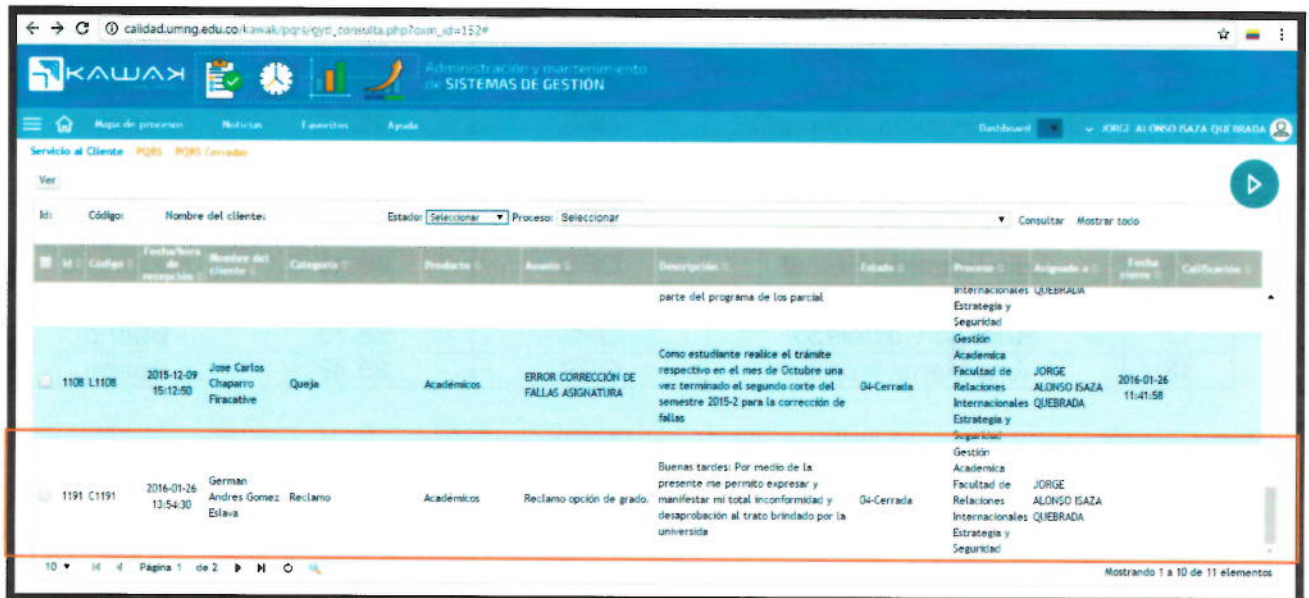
calidad.umng.edu.co/kawak/pqrs/gyd_consulta.php?osm_id=152#

KAWAK

Administración y mantenimiento de SISTEMAS DE GESTIÓN

Mapa de procesos Noticias Favoritos Ayuda

Dashboard JORGE ALONSO ISAZA QUEBRADA

Servicio al Cliente PQRS PQRS Cerradas

Ver

Id: Código: Nombre del cliente: Estado: Seleccionar Proceso: Seleccionar Consultar Mostrar todo

| Id | Código | Fecha/hora de recepción | Nombre del cliente | Categoría | Producto | Asunto | Descripción | Estado | Proceso | Asignado a | Fecha cierre | Calificación |
|---|---|---|---|---|---|---|---|---|---|---|---|---|
| | | | | | | | parte del programa de los parcial | | Internacionales Estrategia y Seguridad | QUEBRADA | | |
| 1108 | L1108 | 2015-12-09 15:12:50 | Jose Carlos Chaparro Firacative | Queja | Académicos | ERROR CORRECCIÓN DE FALLAS ASIGNATURA | Como estudiante realice el trámite respectivo en el mes de Octubre una vez terminado el segundo corte del semestre 2015-2 para la corrección de fallas | 04-Cerrada | Gestión Academica Facultad de Relaciones Internacionales Estrategia y Seguridad | JORGE ALONSO ISAZA QUEBRADA | 2016-01-26 11:41:58 | |
| 1191 | C1191 | 2016-01-26 13:54:30 | German Andres Gomez Eslava | Reclamo | Académicos | Reclamo opción de grado. | Buenas tardes: Por medio de la presente me permito expresar y manifestar mi total inconformidad y desaprobación al trato brindado por la universida | 04-Cerrada | Gestión Academica Facultad de Relaciones Internacionales Estrategia y Seguridad | JORGE ALONSO ISAZA QUEBRADA | | |

10 Pagina 1 de 2

Mostrando 1 a 10 de 11 elementos